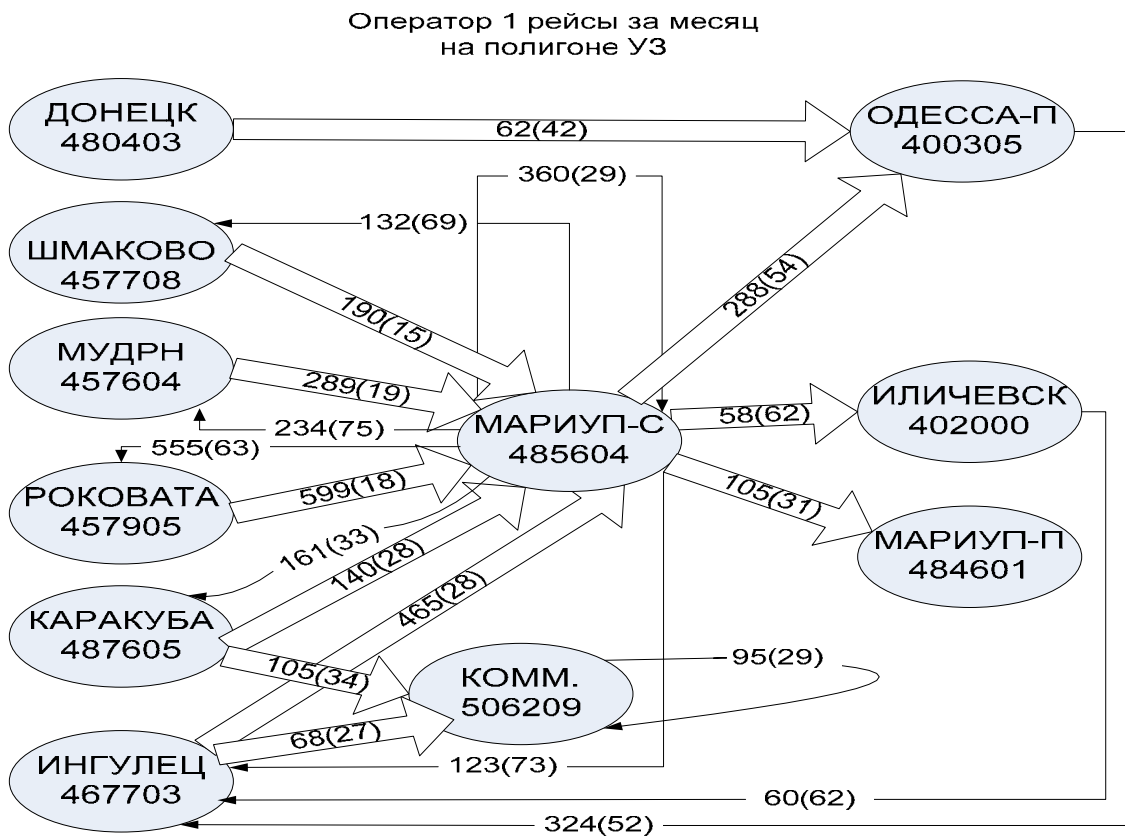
Оператор 1 рейсы за месяц
на полигоне УЗ

ДОНЕЦК
480403

62(42)

ОДЕССА-П
400305

360(29)

ШМАКОВО
457708

132(69)

190(15)

288(54)

МУДРН
457604

289(19)

234(75)

МАРИУП-С
485604

58(62)

ИЛИЧЕВСК
402000

555(63)

РОКОВАТА
457905

599(18)

105(31)

МАРИУП-П
484601

161(33)

140(28)

465(28)

КАРАКУБА
487605

105(34)

КОММ.
506209

95(29)

68(27)

ИНГУЛЕЦ
467703

123(73)

60(62)

324(52)